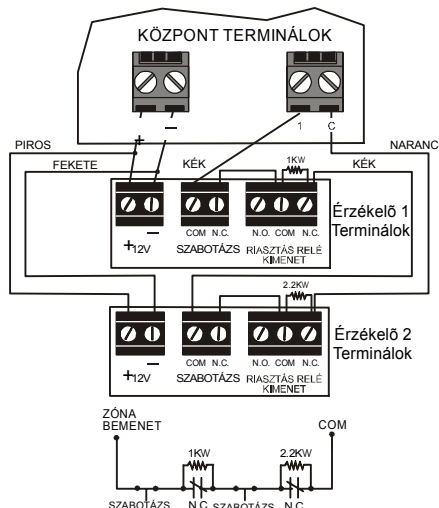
KÖZPONT TERMINÁLOK

+ –

1 C

PIROS

NARANC

FEKETE

KÉK

1KW

KÉK

COM N.C.

N.O. COM N.C.

+12V –

SZABOTÁZS

RIASZTÁS RELÉ KIMENET

Érzékelõ 1 Terminálok

2.2KW

COM N.C.

N.O. COM N.C.

+12V –

SZABOTÁZS

RIASZTÁS RELÉ KIMENET

Érzékelõ 2 Terminálok

ZÓNA BEMENET

COM

1KW

2.2KW

SZABOTÁZS

N.C.

SZABOTÁZS

N.C.